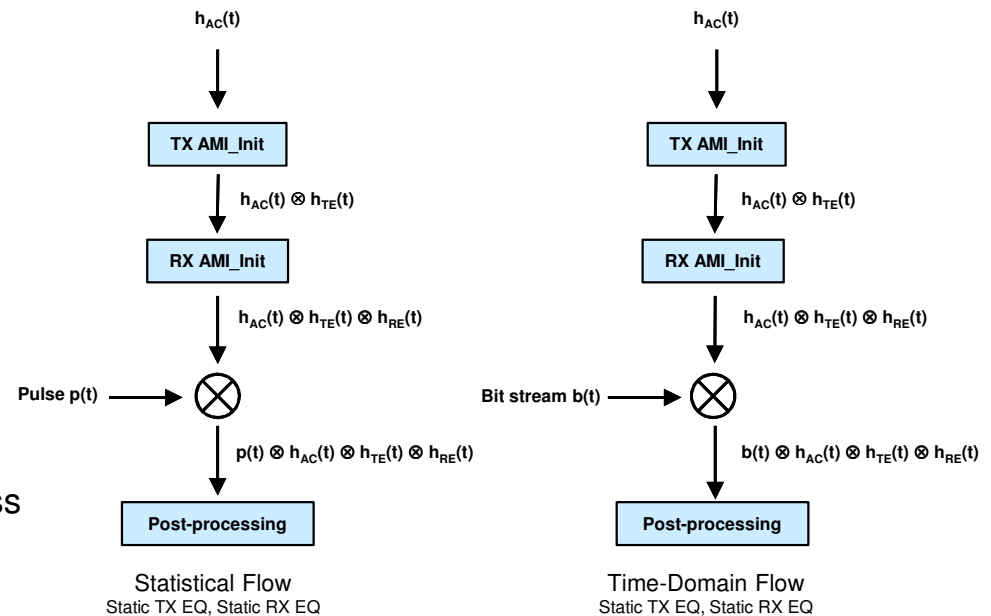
$h_{AC}(t)$

TX AMI_Init

$h_{AC}(t) \otimes h_{TE}(t)$

RX AMI_Init

$h_{AC}(t) \otimes h_{TE}(t) \otimes h_{RE}(t)$

Pulse p(t)

$p(t) \otimes h_{AC}(t) \otimes h_{TE}(t) \otimes h_{RE}(t)$

Post-processing

Statistical Flow
Static TX EQ, Static RX EQ

$h_{AC}(t)$

TX AMI_Init

$h_{AC}(t) \otimes h_{TE}(t)$

RX AMI_Init

$h_{AC}(t) \otimes h_{TE}(t) \otimes h_{RE}(t)$

Bit stream b(t)

$b(t) \otimes h_{AC}(t) \otimes h_{TE}(t) \otimes h_{RE}(t)$

Post-processing

Time-Domain Flow
Static TX EQ, Static RX EQ

ss